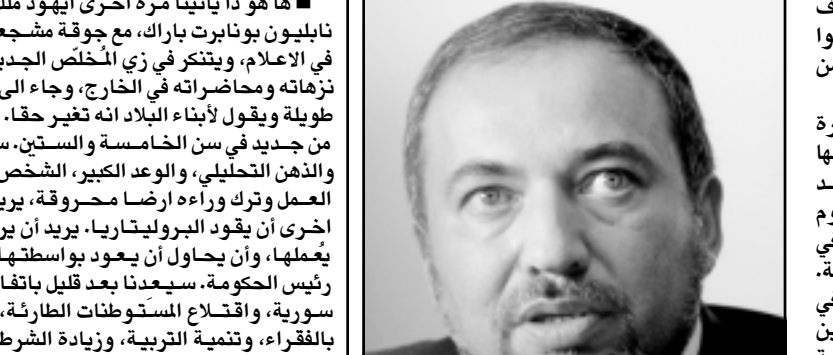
■ ها هو ذا يأتينا مرة أخرى ايهود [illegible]
نابليون بونابرت باراك، مع جوقة مشجع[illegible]
في الاعلام، ويتنكر في زي المُخلّص الجد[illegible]
نزهاته ومحاضراته في الخارج، وجاء الى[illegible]
طويلة ويقول لأبناء البلاد انه تغير حقا.
من جديد في سن الخامسة والستين. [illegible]
والذهن التحليلي، والوعد الكبير، الشخص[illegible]
العمل وترك وراءه ارضا محروقة، يري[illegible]
اخرى أن يقود البروليتاريا. يريد أن ير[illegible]
يُعملها، وأن يحاول أن يعود بواسطتها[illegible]
رئيس الحكومة. سيعدنا بعد قليل باتفا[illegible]
سورية، واقتلاع المستوطنات الطارئة، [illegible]
بالفقراء، وتنمية التربية، وزيادة الشرط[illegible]

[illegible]
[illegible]وا
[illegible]ن

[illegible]رة
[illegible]ها
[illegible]د
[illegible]وم
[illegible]ي
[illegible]ة.
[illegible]ي
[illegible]ين